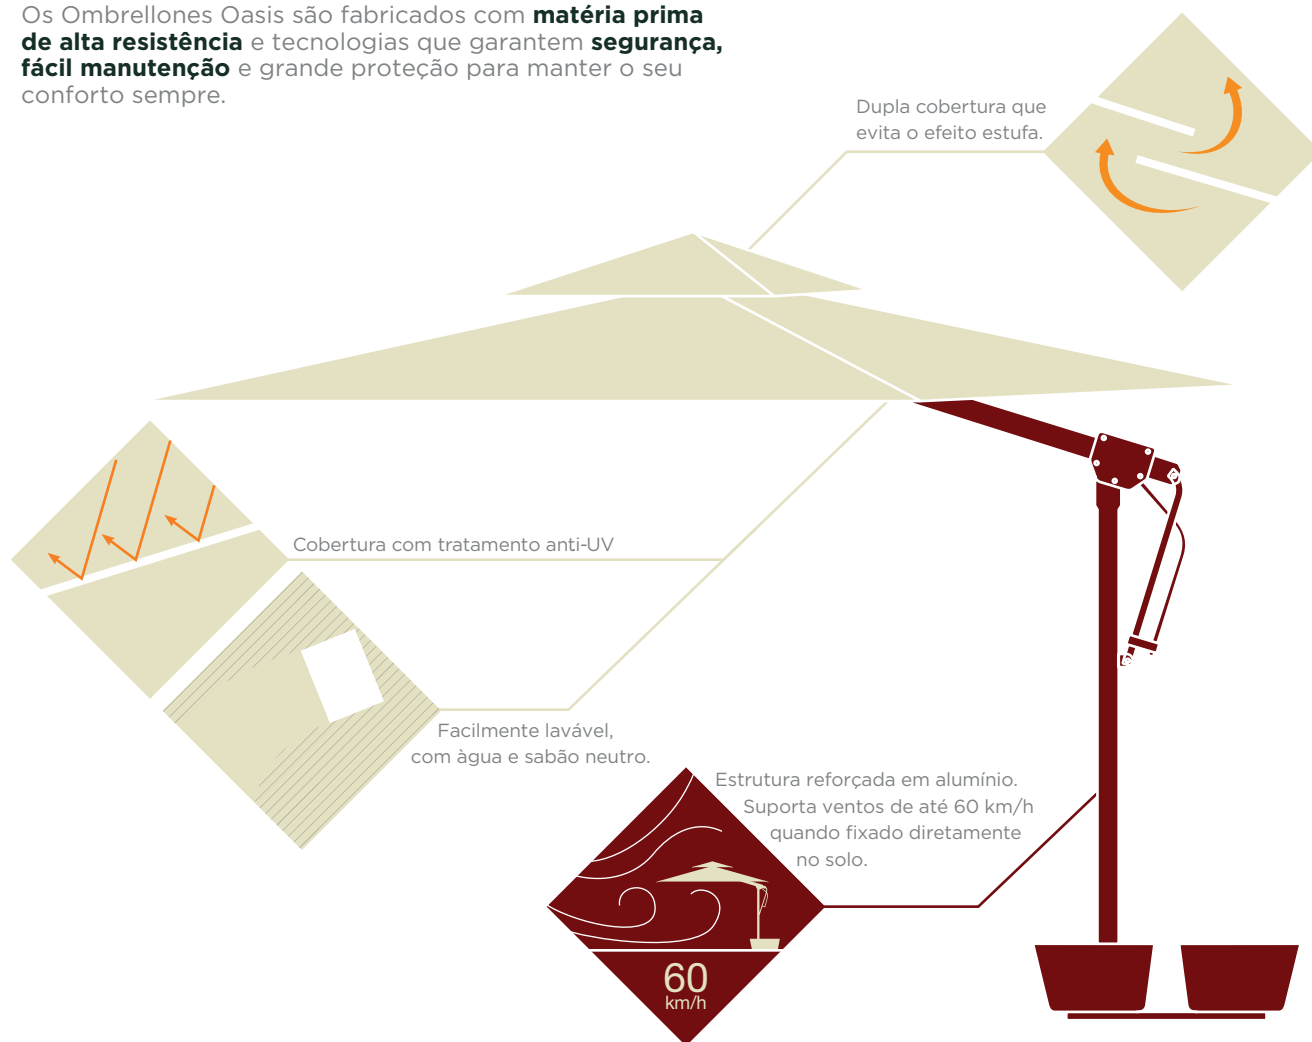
Os Ombrellones Oasis são fabricados com **matéria prima de alta resistência** e tecnologias que garantem **segurança, fácil manutenção** e grande proteção para manter o seu conforto sempre.

Dupla cobertura que evita o efeito estufa.

Cobertura com tratamento anti-UV

Facilmente lavável, com àgua e sabão neutro.

Estrutura reforçada em alumínio. Suporta ventos de até 60 km/h quando fixado diretamente no solo.

60 km/h